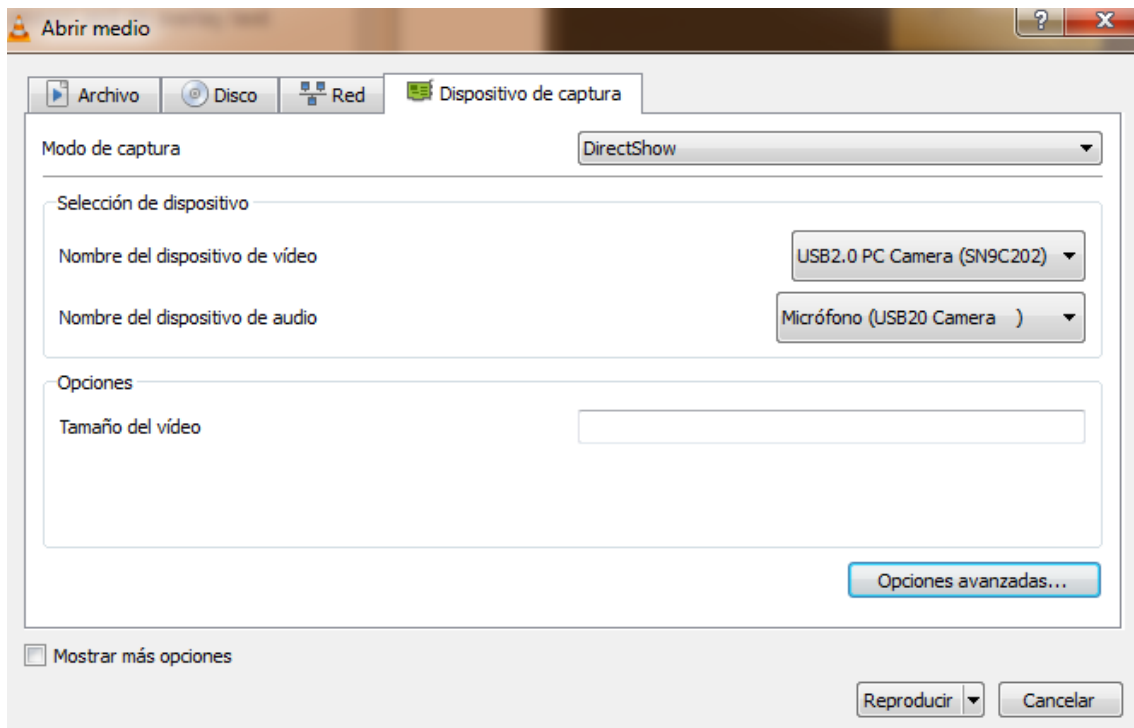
Abrir medio

?

X

Archivo

Disco

Red

Dispositivo de captura

Modo de captura

DirectShow

Selección de dispositivo

Nombre del dispositivo de vídeo

USB2.0 PC Camera (SN9C202)

Nombre del dispositivo de audio

Micrófono (USB20 Camera )

Opciones

Tamaño del vídeo

Opciones avanzadas...

Mostrar más opciones

Reproducir

Cancelar